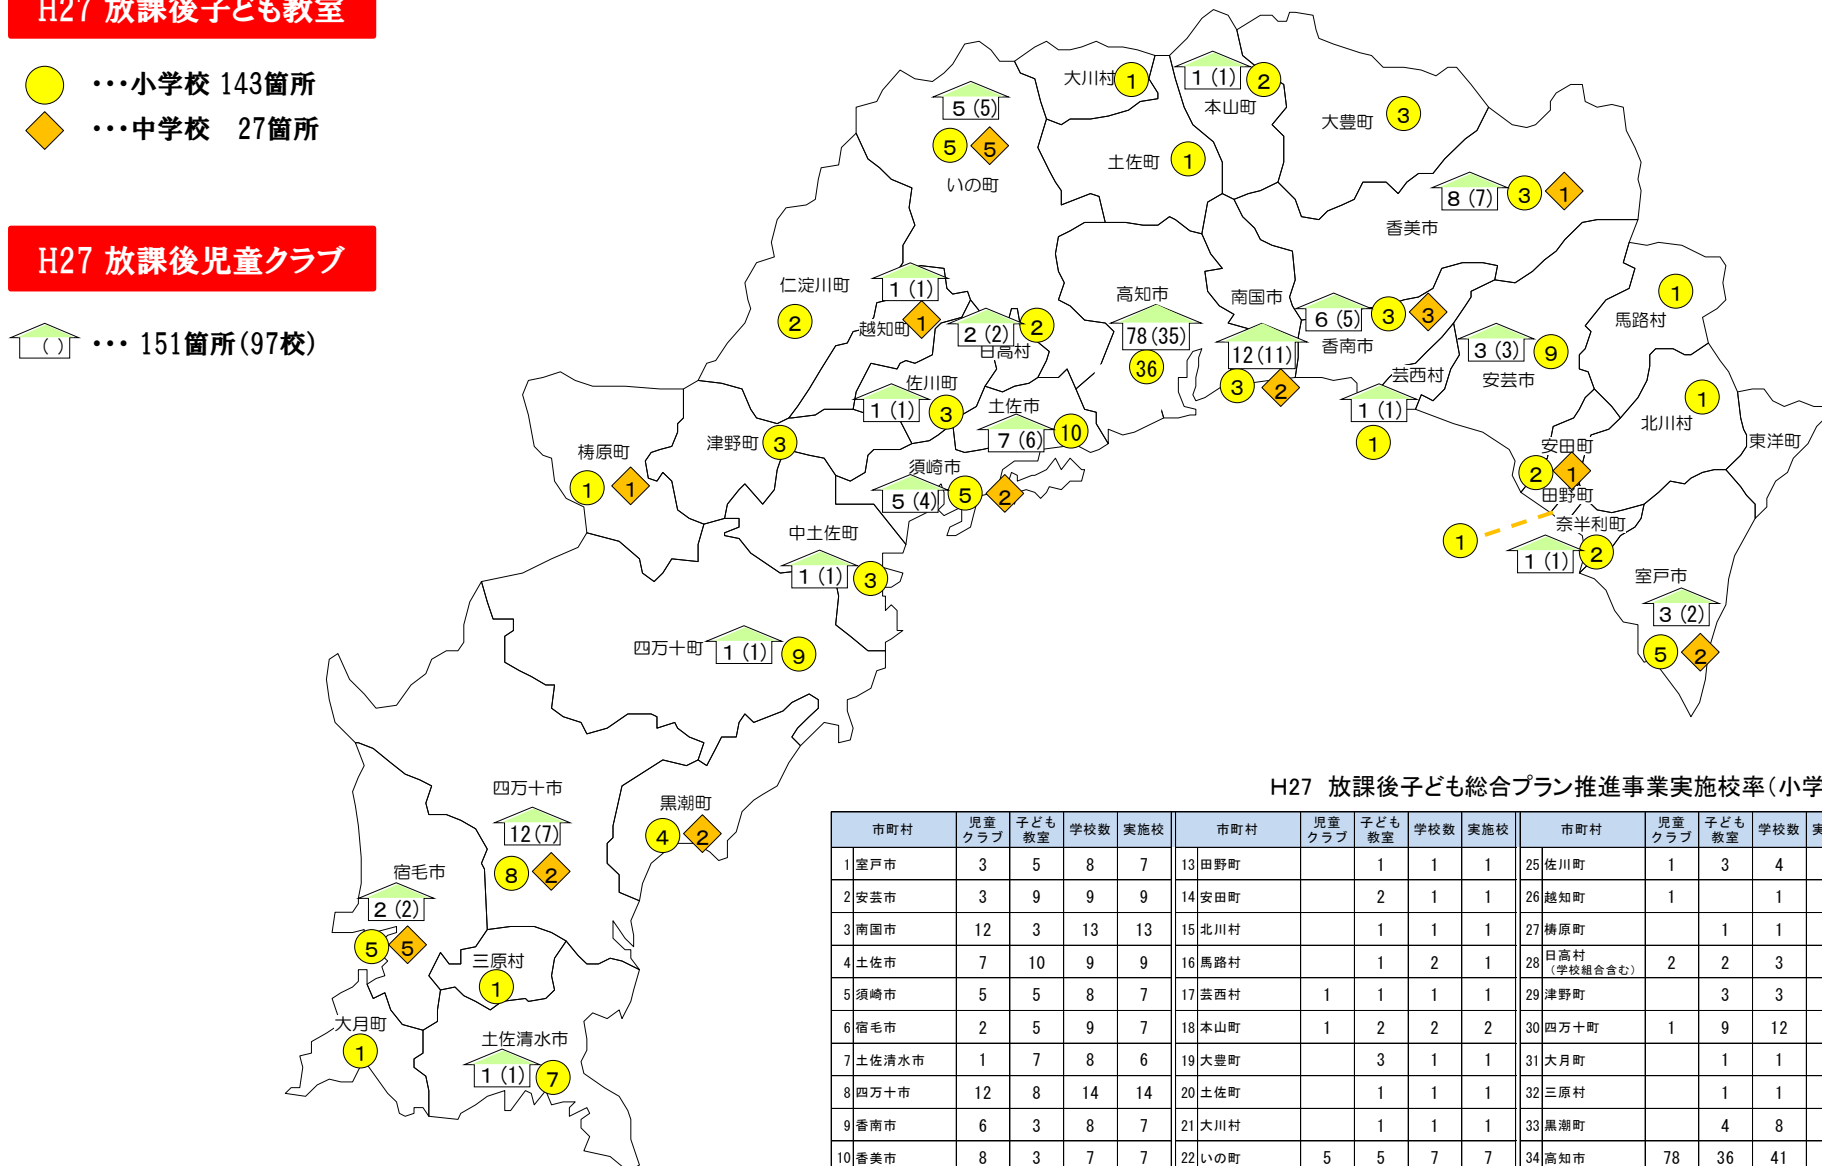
H27 放課後子ども教室

・・・小学校 143箇所

・・・中学校　27箇所

H27 放課後児童クラブ

( ) ・・・ 151箇所(97校)

大川村 1
1 (1) 2
本山町
大豊町 3
5 (5)
5 5
いの町
土佐町 1
8 (7) 3 1
香美市
仁淀川町
1 (1)
2
越知町 1
2 (2) 2
日高村
高知市
78 (35)
36
南国市
6 (5) 3 3
12 (11)
香南市
3 3 2
芸西村
3 (3) 9
安芸市
1
馬路村
佐川町
1 (1) 3
土佐市
7 (6) 10
1 (1)
1
1
北川村
東洋町
梼原町
1 1
津野町 3
須崎市
5 (4) 5 2
安田町
2 1
田野町
奈半利町
1
1 (1) 2
中土佐町
1 (1) 3
室戸市
3 (2)
5 2
四万十町
1 (1) 9
四万十市
12 (7)
8 2
黒潮町
4 2
宿毛市
2 (2)
5 5
三原村
1
大月町
1
土佐清水市
1 (1) 7

H27 放課後子ども総合プラン推進事業実施校率（小学

| | 市町村 | 児童クラブ | 子ども教室 | 学校数 | 実施校 | | 市町村 | 児童クラブ | 子ども教室 | 学校数 | 実施校 | | 市町村 | 児童クラブ | 子ども教室 | 学校数 | 実 |
|---|---|---|---|---|---|---|---|---|---|---|---|---|---|---|---|---|---|
| 1 | 室戸市 | 3 | 5 | 8 | 7 | 13 | 田野町 | | 1 | 1 | 1 | 25 | 佐川町 | 1 | 3 | 4 | |
| 2 | 安芸市 | 3 | 9 | 9 | 9 | 14 | 安田町 | | 2 | 1 | 1 | 26 | 越知町 | 1 | | 1 | |
| 3 | 南国市 | 12 | 3 | 13 | 13 | 15 | 北川村 | | 1 | 1 | 1 | 27 | 梼原町 | | 1 | 1 | |
| 4 | 土佐市 | 7 | 10 | 9 | 9 | 16 | 馬路村 | | 1 | 2 | 1 | 28 | 日高村（学校組合含む） | 2 | 2 | 3 | |
| 5 | 須崎市 | 5 | 5 | 8 | 7 | 17 | 芸西村 | 1 | 1 | 1 | 1 | 29 | 津野町 | | 3 | 3 | |
| 6 | 宿毛市 | 2 | 5 | 9 | 7 | 18 | 本山町 | 1 | 2 | 2 | 2 | 30 | 四万十町 | 1 | 9 | 12 | |
| 7 | 土佐清水市 | 1 | 7 | 8 | 6 | 19 | 大豊町 | | 3 | 1 | 1 | 31 | 大月町 | | 1 | 1 | |
| 8 | 四万十市 | 12 | 8 | 14 | 14 | 20 | 土佐町 | | 1 | 1 | 1 | 32 | 三原村 | | 1 | 1 | |
| 9 | 香南市 | 6 | 3 | 8 | 7 | 21 | 大川村 | | 1 | 1 | 1 | 33 | 黒潮町 | | 4 | 8 | |
| 10 | 香美市 | 8 | 3 | 7 | 7 | 22 | いの町 | 5 | 5 | 7 | 7 | 34 | 高知市 | 78 | 36 | 41 | |